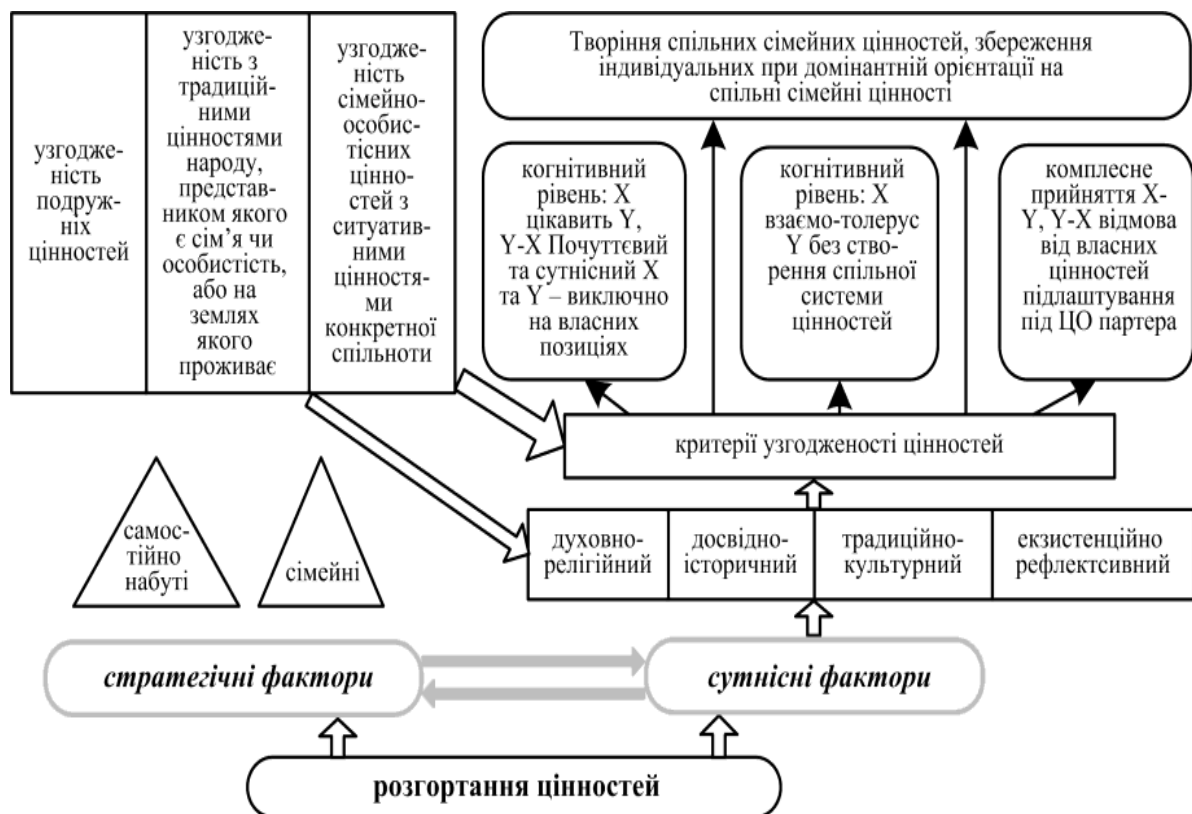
| узгодженість подружніх цінностей | узгодженість з традиційними цінностями народу, представником якого є сім'я чи особистість, або на землях якого проживає | узгодженість сімейно-особистісних цінностей з ситуативними цінностями конкретної спільноти |
|---|---|---|

Творіння спільних сімейних цінностей, збереження індивідуальних при домінантній орієнтації на спільні сімейні цінності

когнітивний рівень: X цікавить Y, Y-X Почуттєвий та сутнісний X та Y – виключно на власних позиціях

когнітивний рівень: X взаємо-толерус Y без створення спільної системи цінностей

комплесне прийняття X-Y, Y-X відмова від власних цінностей підлаштування під ЦО партера

критерії узгодженості цінностей

самостійно набуті

сімейні

| духовно-релігійний | досвідно-історичний | традиційно-культурний | екзистенційно рефлектсивний |
|---|---|---|---|

стратегічні фактори

сутнісні фактори

розгортання цінностей